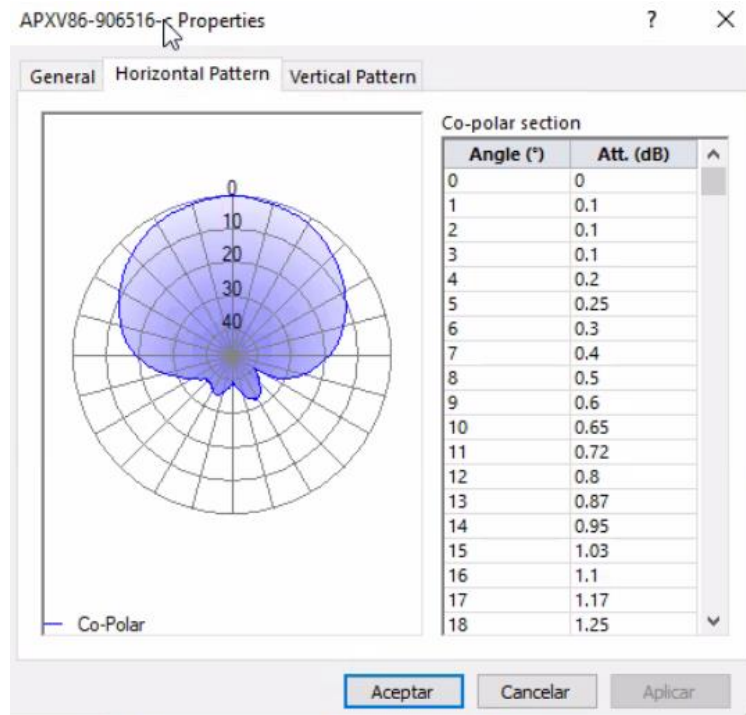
APXV86-906516-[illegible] Properties

?

General | Horizontal Pattern | Vertical Pattern

0
10
20
30
40

Co-Polar

Co-polar section

| Angle (°) | Att. (dB) |
|---|---|
| 0 | 0 |
| 1 | 0.1 |
| 2 | 0.1 |
| 3 | 0.1 |
| 4 | 0.2 |
| 5 | 0.25 |
| 6 | 0.3 |
| 7 | 0.4 |
| 8 | 0.5 |
| 9 | 0.6 |
| 10 | 0.65 |
| 11 | 0.72 |
| 12 | 0.8 |
| 13 | 0.87 |
| 14 | 0.95 |
| 15 | 1.03 |
| 16 | 1.1 |
| 17 | 1.17 |
| 18 | 1.25 |

Aceptar   Cancelar   Aplicar